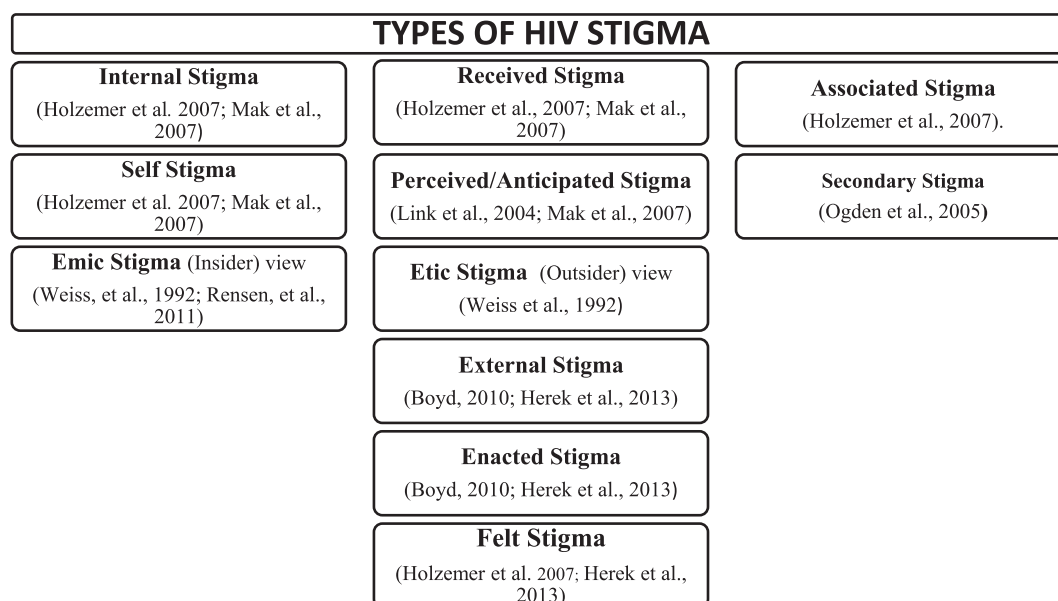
TYPES OF HIV STIGMA

Internal Stigma
(Holzemer et al. 2007; Mak et al., 2007)

Self Stigma
(Holzemer et al. 2007; Mak et al., 2007)

Emic Stigma (Insider) view
(Weiss, et al., 1992; Rensen, et al., 2011)

Received Stigma
(Holzemer et al., 2007; Mak et al., 2007)

Perceived/Anticipated Stigma
(Link et al., 2004; Mak et al., 2007)

Etic Stigma (Outsider) view
(Weiss et al., 1992)

External Stigma
(Boyd, 2010; Herek et al., 2013)

Enacted Stigma
(Boyd, 2010; Herek et al., 2013)

Felt Stigma
(Holzemer et al. 2007; Herek et al., 2013)

Associated Stigma
(Holzemer et al., 2007).

Secondary Stigma
(Ogden et al., 2005)